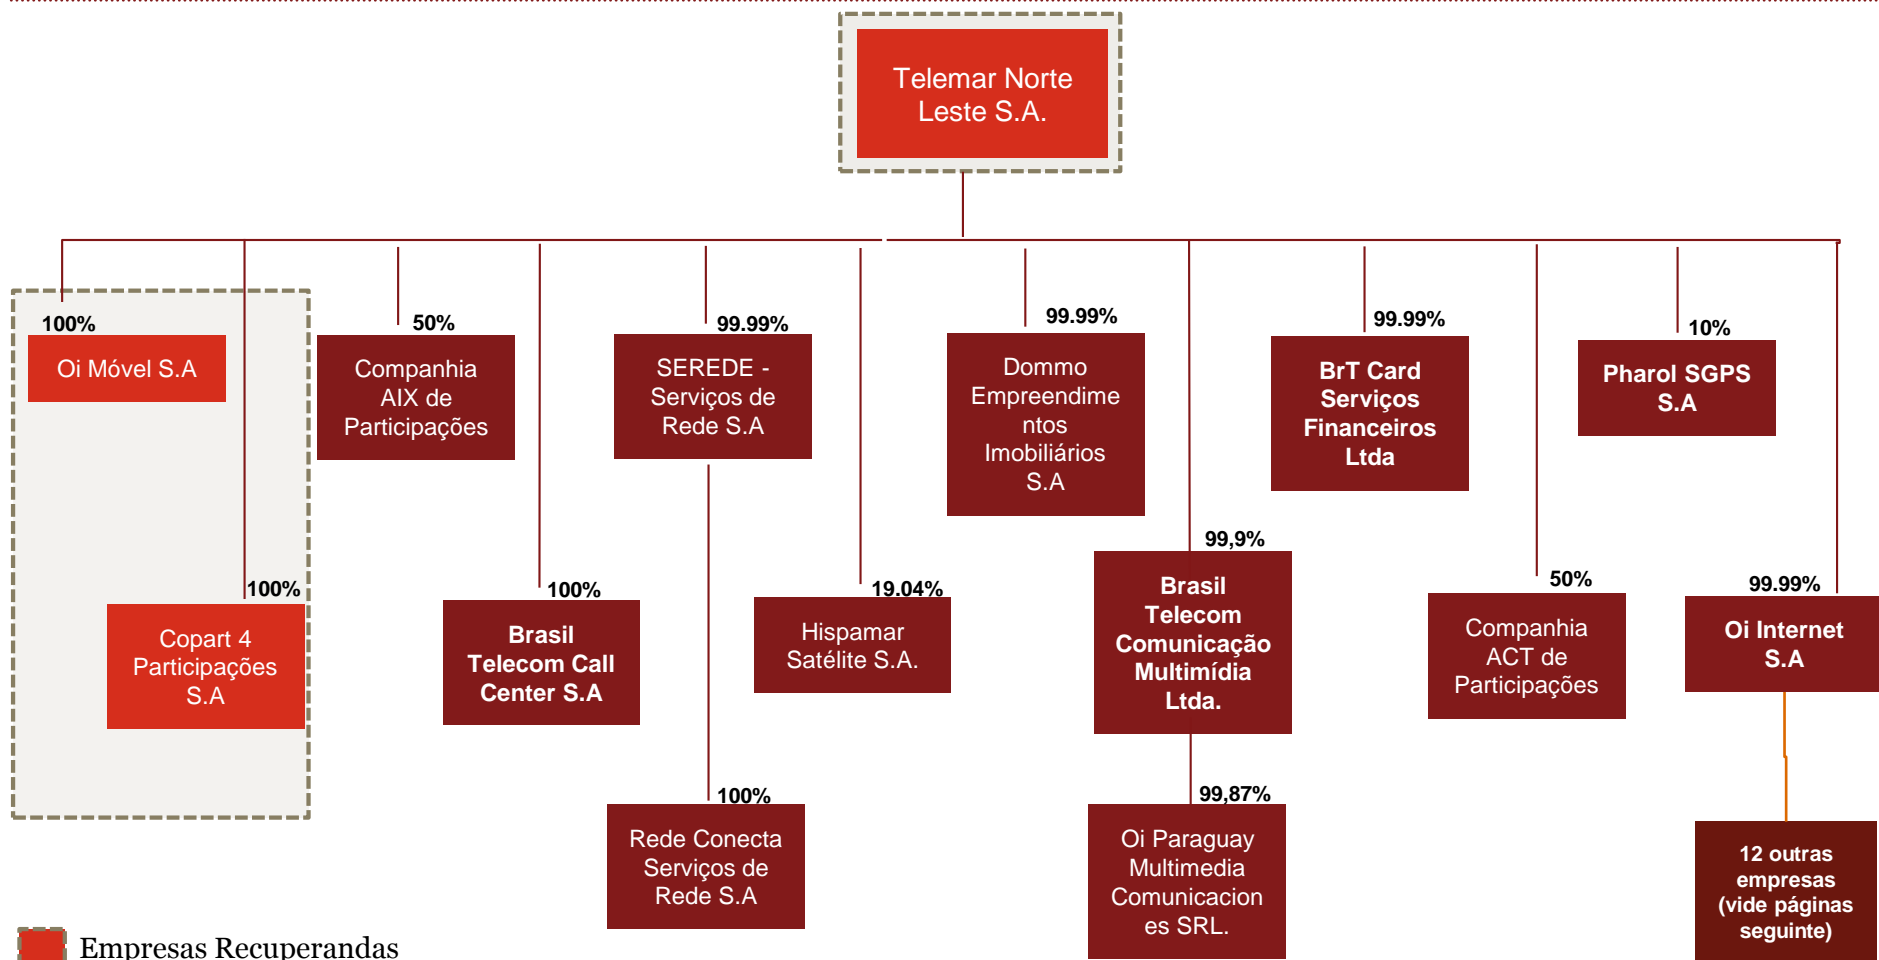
Telemar Norte Leste S.A.

100%
Oi Móvel S.A

100%
Copart 4 Participações S.A

50%
Companhia AIX de Participações

100%
Brasil Telecom Call Center S.A

99.99%
SEREDE - Serviços de Rede S.A

100%
Rede Conecta Serviços de Rede S.A

19.04%
Hispamar Satélite S.A.

99.99%
Dommo Empreendimentos Imobiliários S.A

99,9%
Brasil Telecom Comunicação Multimídia Ltda.

99,87%
Oi Paraguay Multimedia Comunicaciones SRL.

99.99%
BrT Card Serviços Financeiros Ltda

50%
Companhia ACT de Participações

10%
Pharol SGPS S.A

99.99%
Oi Internet S.A

12 outras empresas (vide páginas seguinte)

Empresas Recuperandas